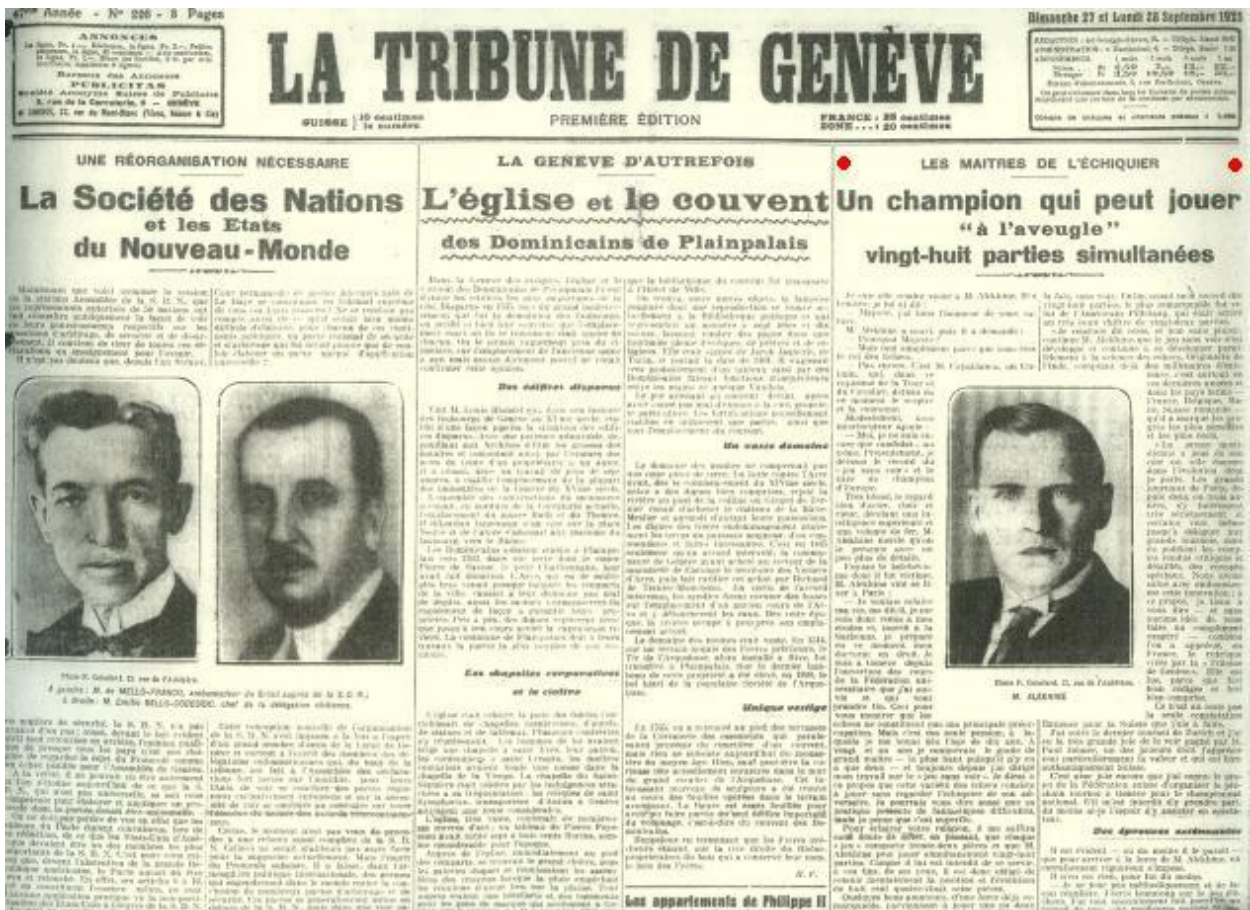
47me Année - N° 226 - 8 Pages

ANNONCES

Bureau des Annonces
PUBLICITAS

LA TRIBUNE DE GENÈVE

SUISSE 10 centimes le numéro

PREMIÈRE ÉDITION

FRANCE : 25 centimes
ZONE : 20 centimes

Dimanche 27 et Lundi 28 Septembre 1925

UNE RÉORGANISATION NÉCESSAIRE

La Société des Nations et les Etats du Nouveau-Monde

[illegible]

Phot. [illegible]

A gauche : M. de MELLO-FRANCO, ambassadeur du Brésil auprès de la S. D. N.; à droite : M. Emilio BELLO-CODESIDO, chef de la délégation chilienne.

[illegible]

LA GENEVE D'AUTREFOIS

L'église et le couvent des Dominicains de Plainpalais

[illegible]

Des édifices disparus

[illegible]

Un vaste domaine

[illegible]

Les chapelles corporatives et le cloître

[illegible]

Unique vestige

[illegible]

Les appartements de Philippe II

LES MAITRES DE L'ÉCHIQUIER

Un champion qui peut jouer "à l'aveugle" vingt-huit parties simultanées

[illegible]

M. ALEKHINE

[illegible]

Des épreuves scientifiques

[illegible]